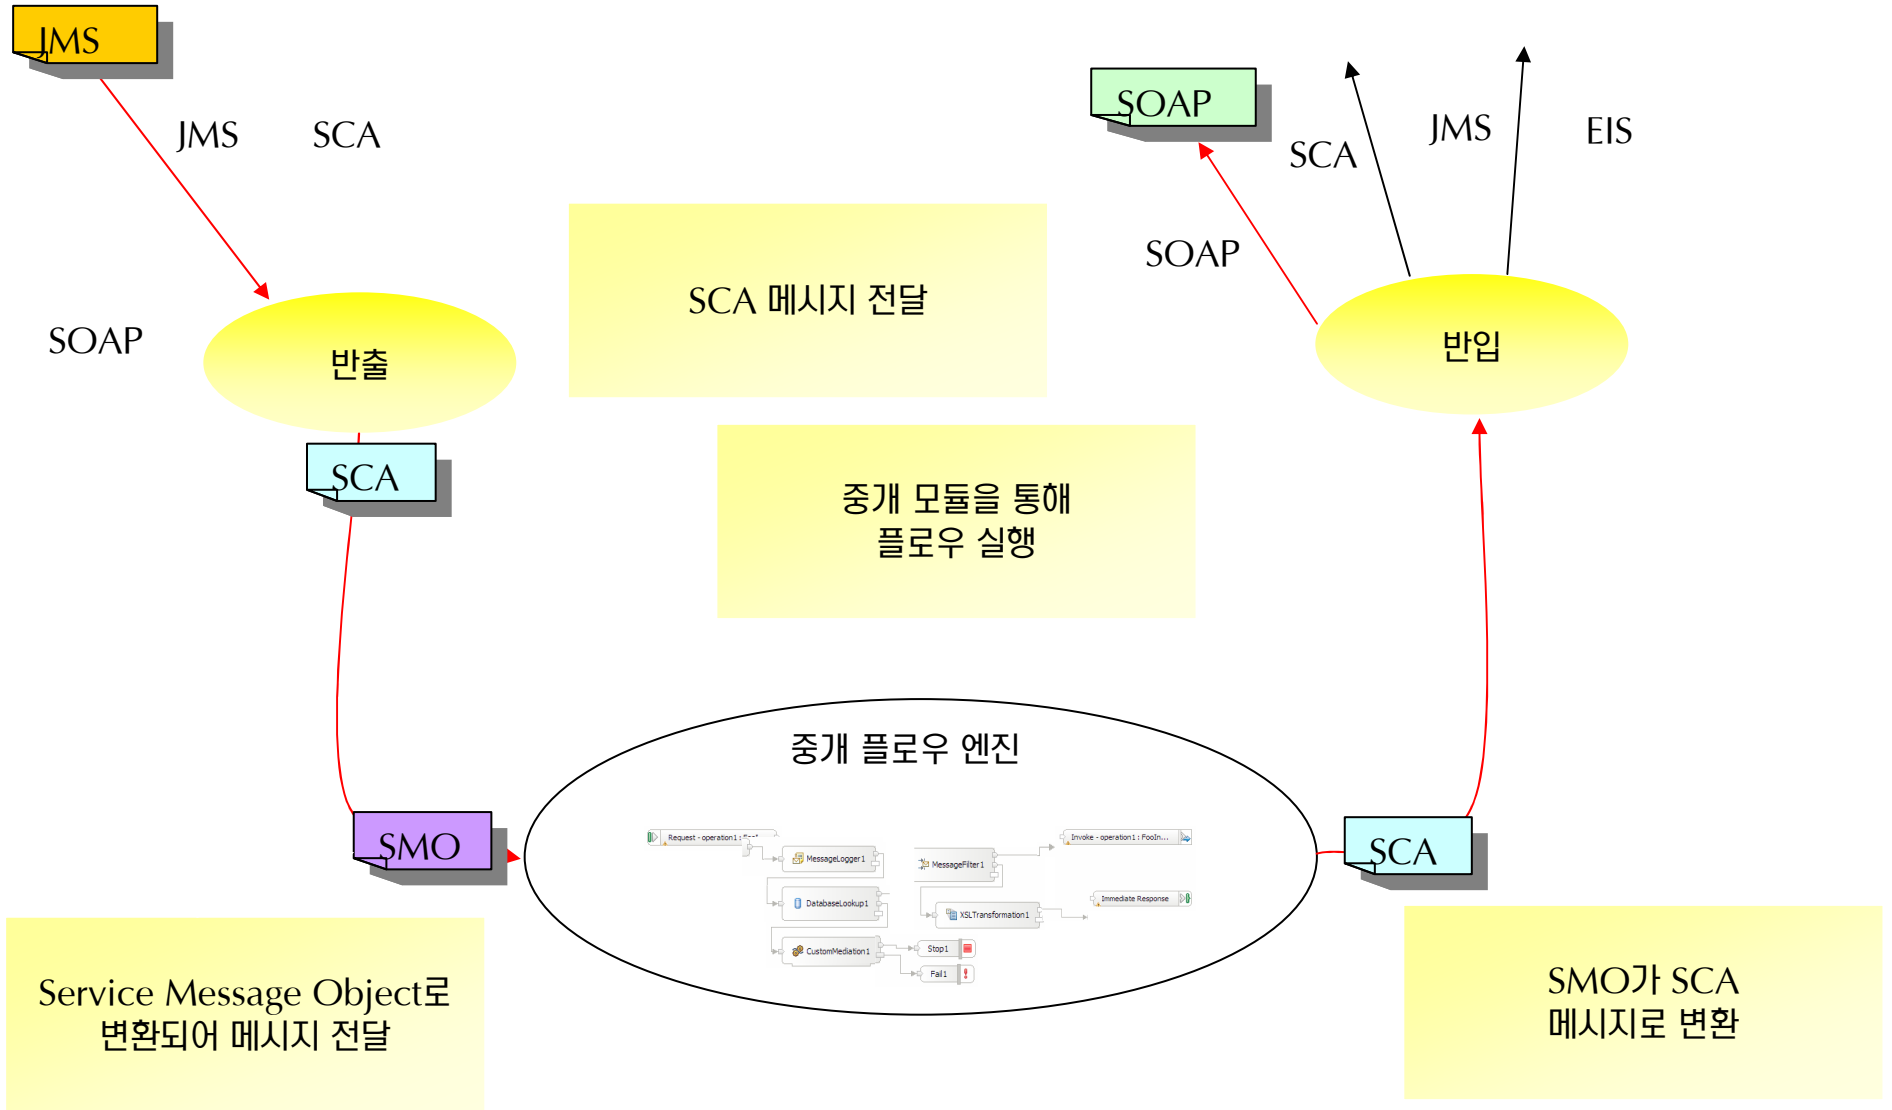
JMS

JMS SCA

SOAP

반출

SCA

SCA 메시지 전달

중개 모듈을 통해 플로우 실행

SOAP

SCA

JMS

EIS

SOAP

반입

중개 플로우 엔진

SMO

Request - operation1 : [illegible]

MessageLogger1

DatabaseLookup1

CustomMediation1

MessageFilter1

XSLTransformation1

Stop1

Fail1

Invoke - operation1 : FooIn...

Immediate Response

SCA

Service Message Object로 변환되어 메시지 전달

SMO가 SCA 메시지로 변환